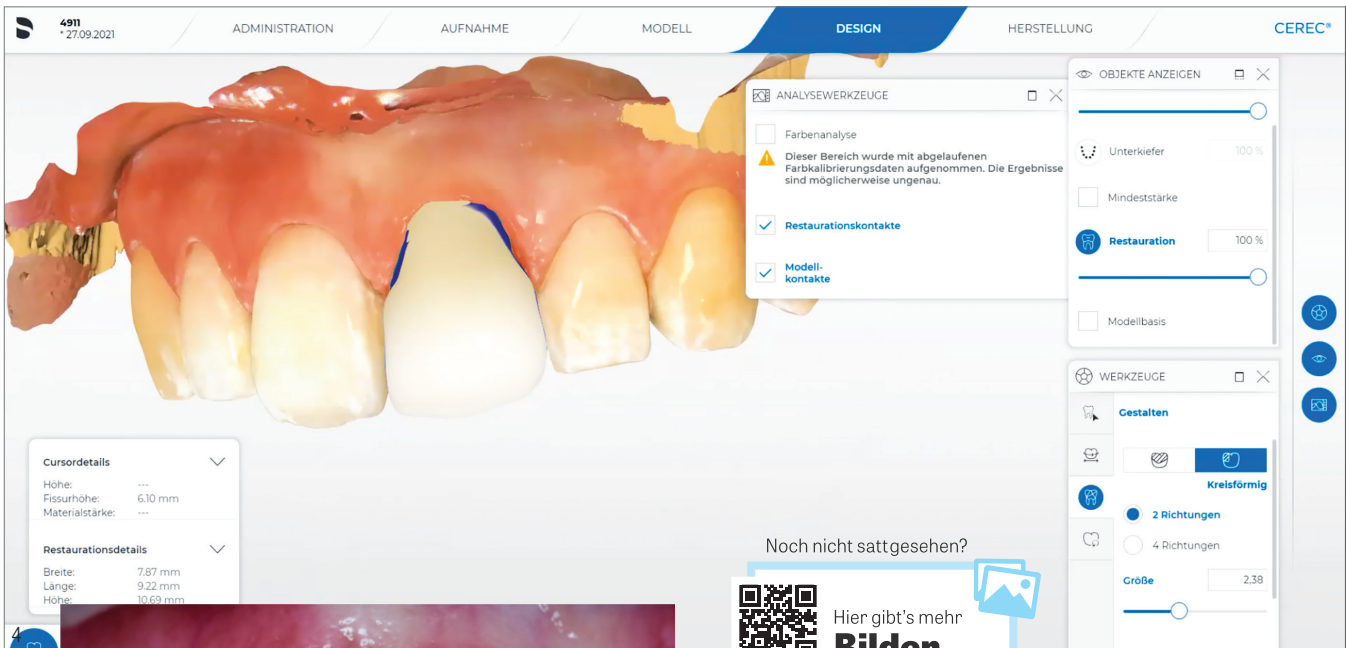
4911
* 27.09.2021

ADMINISTRATION AUFNAHME MODELL DESIGN HERSTELLUNG CEREC®

ANALYSEWERKZEUGE

Farbenanalyse

Dieser Bereich wurde mit abgelaufenen Farbkalibrierungsdaten aufgenommen. Die Ergebnisse sind möglicherweise ungenau.

Restaurationskontakte

Modellkontakte

OBJEKTE ANZEIGEN

Unterkiefer 100 %

Mindeststärke

Restauration 100 %

Modellbasis

WERKZEUGE

Gestalten

Kreisförmig

2 Richtungen

4 Richtungen

Größe 2,38

Cursordetails

Höhe: ---
Fissurhöhe: 6.10 mm
Materialstärke: ---

Restaurationsdetails

Breite: 7.87 mm
Länge: 9.22 mm
Höhe: 10.69 mm

Noch nicht sattgesehen?

Hier gibt's mehr
Bilder

4